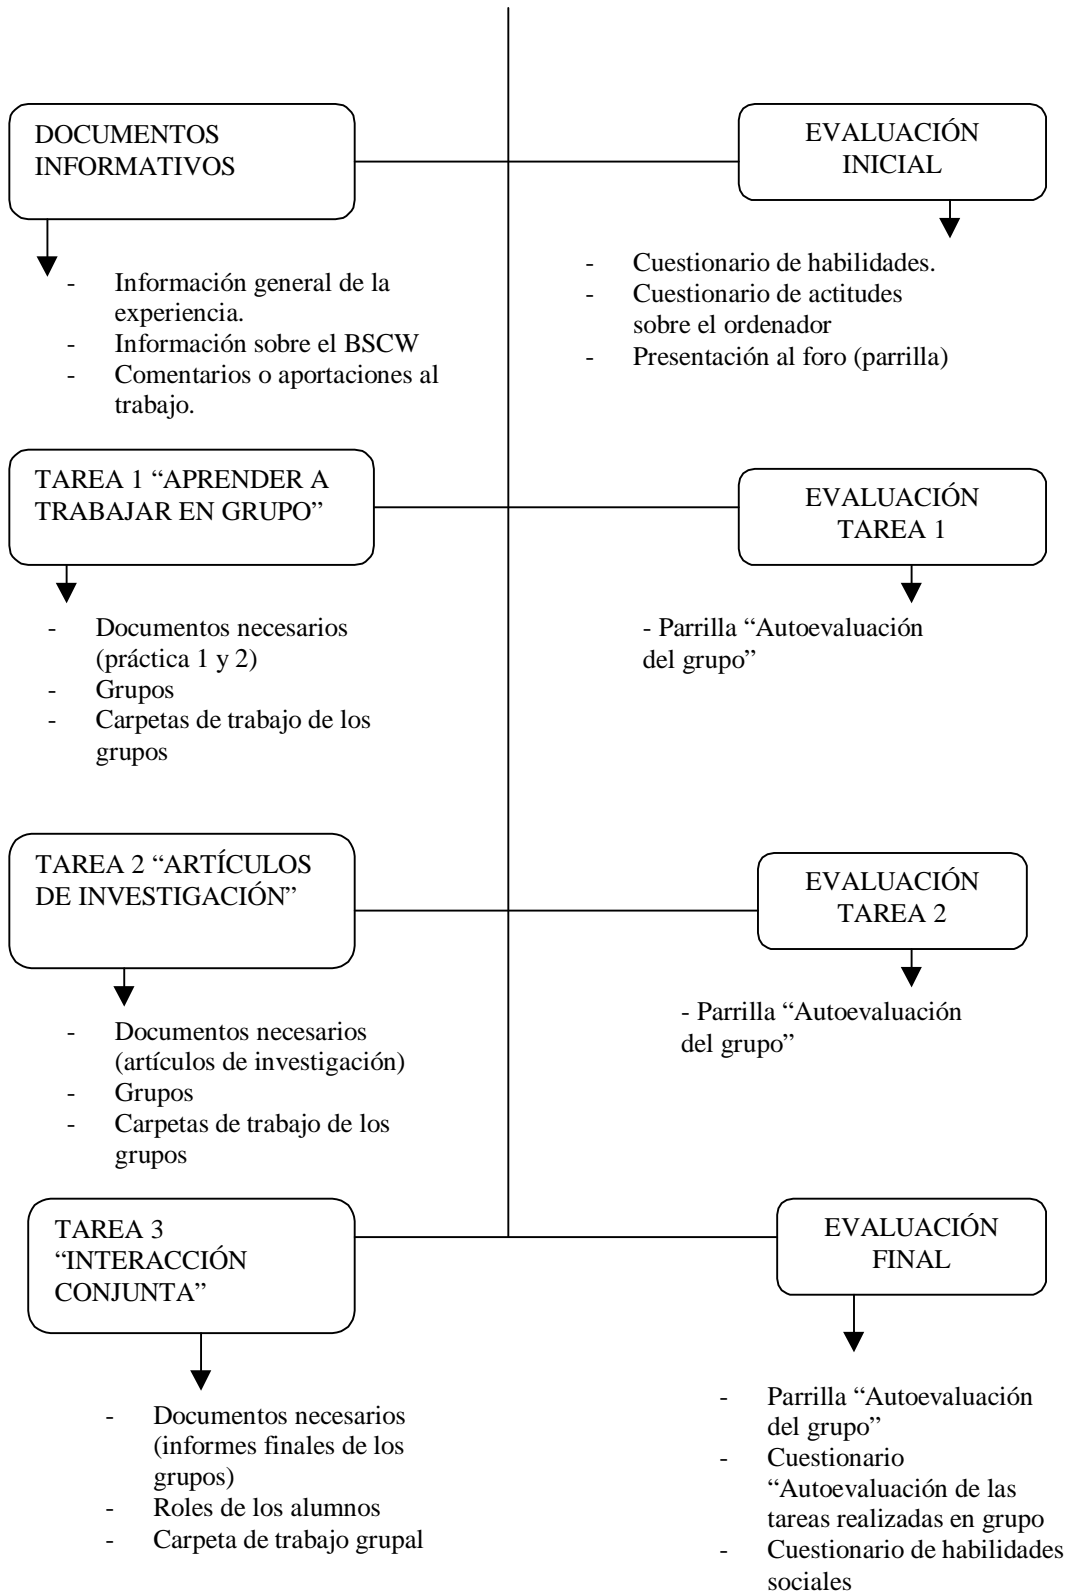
DOCUMENTOS INFORMATIVOS

- Información general de la experiencia.
- Información sobre el BSCW
- Comentarios o aportaciones al trabajo.

EVALUACIÓN INICIAL

- Cuestionario de habilidades.
- Cuestionario de actitudes sobre el ordenador
- Presentación al foro (parrilla)

TAREA 1 "APRENDER A TRABAJAR EN GRUPO"

- Documentos necesarios (práctica 1 y 2)
- Grupos
- Carpetas de trabajo de los grupos

EVALUACIÓN TAREA 1

- Parrilla "Autoevaluación del grupo"

TAREA 2 "ARTÍCULOS DE INVESTIGACIÓN"

- Documentos necesarios (artículos de investigación)
- Grupos
- Carpetas de trabajo de los grupos

EVALUACIÓN TAREA 2

- Parrilla "Autoevaluación del grupo"

TAREA 3 "INTERACCIÓN CONJUNTA"

- Documentos necesarios (informes finales de los grupos)
- Roles de los alumnos
- Carpeta de trabajo grupal

EVALUACIÓN FINAL

- Parrilla "Autoevaluación del grupo"
- Cuestionario "Autoevaluación de las tareas realizadas en grupo
- Cuestionario de habilidades sociales